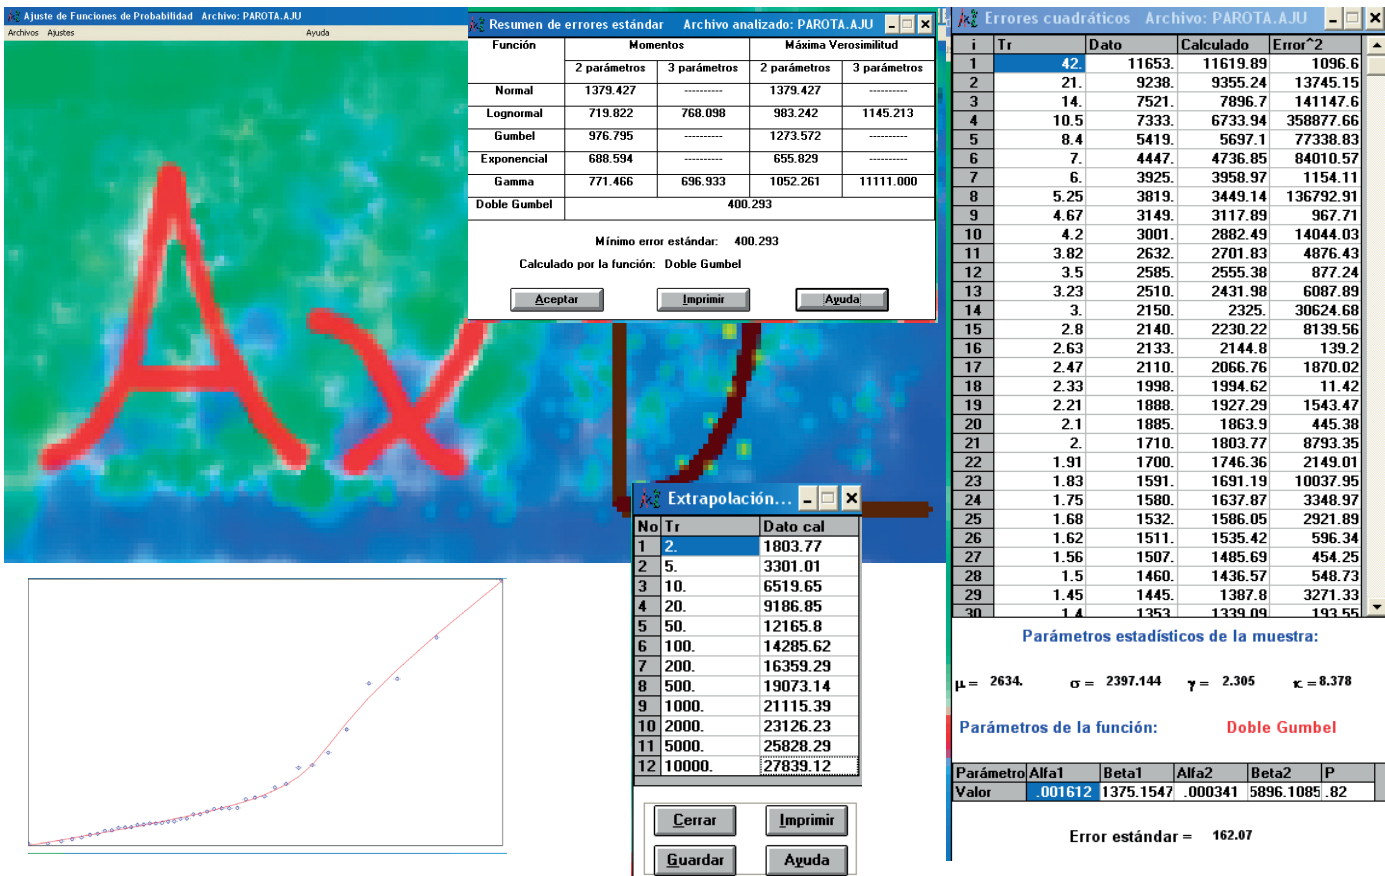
Ajuste de Funciones de Probabilidad Archivo: PAROTA.AJU
Archivos Ajustes Ayuda

Resumen de errores estándar Archivo analizado: PAROTA.AJU

| Función | Momentos 2 parámetros | Momentos 3 parámetros | Máxima Verosimilitud 2 parámetros | Máxima Verosimilitud 3 parámetros |
|---|---|---|---|---|
| Normal | 1379.427 | ---------- | 1379.427 | ---------- |
| Lognormal | 719.822 | 768.098 | 983.242 | 1145.213 |
| Gumbel | 976.795 | ---------- | 1273.572 | ---------- |
| Exponencial | 688.594 | ---------- | 655.829 | ---------- |
| Gamma | 771.466 | 696.933 | 1052.261 | 11111.000 |
| Doble Gumbel | 400.293 | | | |

Mínimo error estándar: 400.293
Calculado por la función: Doble Gumbel

Aceptar Imprimir Ayuda

Errores cuadráticos Archivo: PAROTA.AJU

| i | Tr | Dato | Calculado | Error^2 |
|---|---|---|---|---|
| 1 | 42. | 11653. | 11619.89 | 1096.6 |
| 2 | 21. | 9238. | 9355.24 | 13745.15 |
| 3 | 14. | 7521. | 7896.7 | 141147.6 |
| 4 | 10.5 | 7333. | 6733.94 | 358877.66 |
| 5 | 8.4 | 5419. | 5697.1 | 77338.83 |
| 6 | 7. | 4447. | 4736.85 | 84010.57 |
| 7 | 6. | 3925. | 3958.97 | 1154.11 |
| 8 | 5.25 | 3819. | 3449.14 | 136792.91 |
| 9 | 4.67 | 3149. | 3117.89 | 967.71 |
| 10 | 4.2 | 3001. | 2882.49 | 14044.03 |
| 11 | 3.82 | 2632. | 2701.83 | 4876.43 |
| 12 | 3.5 | 2585. | 2555.38 | 877.24 |
| 13 | 3.23 | 2510. | 2431.98 | 6087.89 |
| 14 | 3. | 2150. | 2325. | 30624.68 |
| 15 | 2.8 | 2140. | 2230.22 | 8139.56 |
| 16 | 2.63 | 2133. | 2144.8 | 139.2 |
| 17 | 2.47 | 2110. | 2066.76 | 1870.02 |
| 18 | 2.33 | 1998. | 1994.62 | 11.42 |
| 19 | 2.21 | 1888. | 1927.29 | 1543.47 |
| 20 | 2.1 | 1885. | 1863.9 | 445.38 |
| 21 | 2. | 1710. | 1803.77 | 8793.35 |
| 22 | 1.91 | 1700. | 1746.36 | 2149.01 |
| 23 | 1.83 | 1591. | 1691.19 | 10037.95 |
| 24 | 1.75 | 1580. | 1637.87 | 3348.97 |
| 25 | 1.68 | 1532. | 1586.05 | 2921.89 |
| 26 | 1.62 | 1511. | 1535.42 | 596.34 |
| 27 | 1.56 | 1507. | 1485.69 | 454.25 |
| 28 | 1.5 | 1460. | 1436.57 | 548.73 |
| 29 | 1.45 | 1445. | 1387.8 | 3271.33 |
| 30 | 1.4 | 1353. | 1339.09 | 193.55 |

Parámetros estadísticos de la muestra:
$\mu$ = 2634. $\sigma$ = 2397.144 $\gamma$ = 2.305 $\kappa$ = 8.378

Parámetros de la función: Doble Gumbel

| Parámetro | Alfa1 | Beta1 | Alfa2 | Beta2 | P |
|---|---|---|---|---|---|
| Valor | .001612 | 1375.1547 | .000341 | 5896.1085 | .82 |

Error estándar = 162.07

Extrapolación...

| No | Tr | Dato cal |
|---|---|---|
| 1 | 2. | 1803.77 |
| 2 | 5. | 3301.01 |
| 3 | 10. | 6519.65 |
| 4 | 20. | 9186.85 |
| 5 | 50. | 12165.8 |
| 6 | 100. | 14285.62 |
| 7 | 200. | 16359.29 |
| 8 | 500. | 19073.14 |
| 9 | 1000. | 21115.39 |
| 10 | 2000. | 23126.23 |
| 11 | 5000. | 25828.29 |
| 12 | 10000. | 27839.12 |

Cerrar Imprimir
Guardar Ayuda